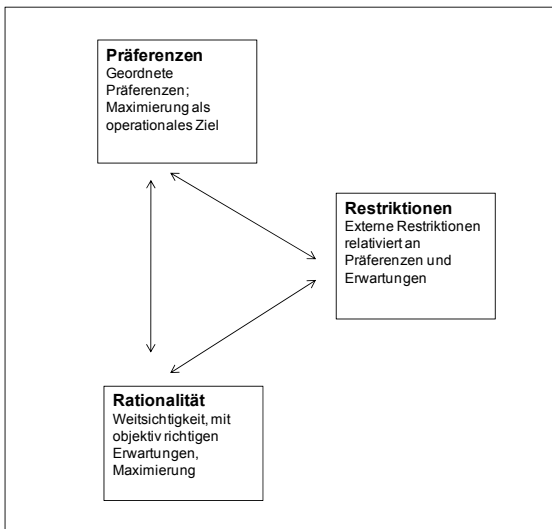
Präferenzen
Geordnete Präferenzen; Maximierung als operationales Ziel

Restriktionen
Externe Restriktionen relativiert an Präferenzen und Erwartungen

Rationalität
Weitsichtigkeit, mit objektiv richtigen Erwartungen, Maximierung